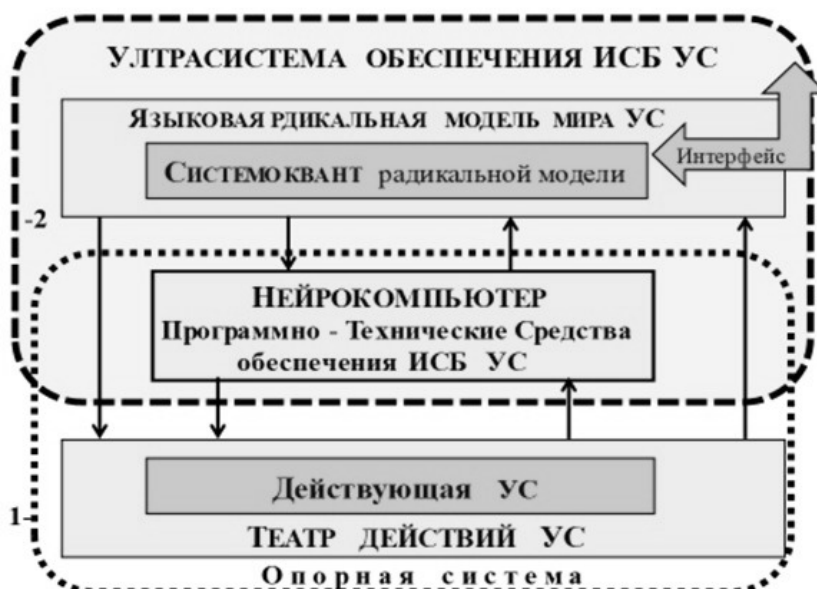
УЛТРАСИСТЕМА ОБЕСПЕЧЕНИЯ ИСБ УС

ЯЗЫКОВАЯ РДИКАЛЬНАЯ МОДЕЛЬ МИРА УС

СИСТЕМОКВАНТ радикальной модели

Интерфейс

-2

НЕЙРОКОМПЬЮТЕР
Программно - Технические Средства обеспечения ИСБ УС

Действующая УС

1

ТЕАТР ДЕЙСТВИЙ УС

Опорная система